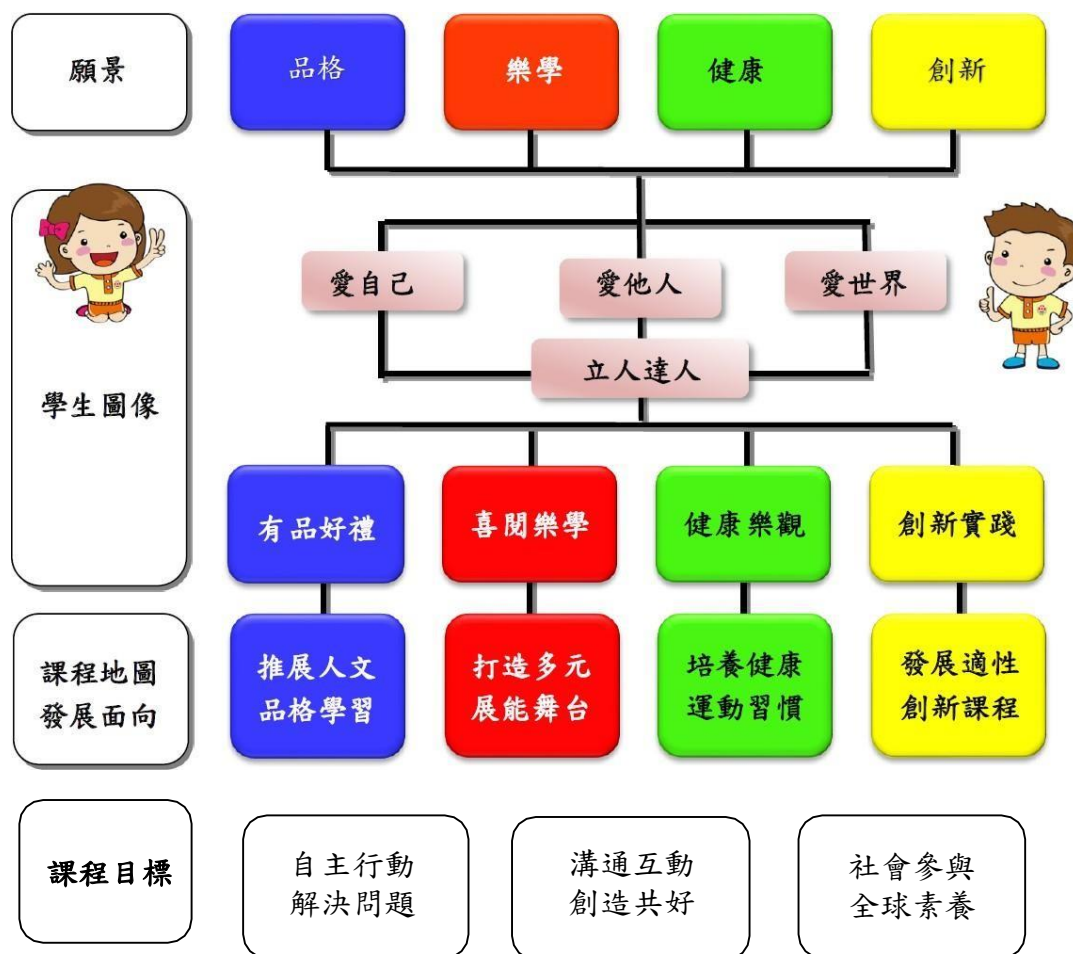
願景

品格

樂學

健康

創新

學生圖像

愛自己

愛他人

愛世界

立人達人

有品好禮

喜閱樂學

健康樂觀

創新實踐

課程地圖
發展面向

推展人文
品格學習

打造多元
展能舞台

培養健康
運動習慣

發展適性
創新課程

課程目標

自主行動
解決問題

溝通互動
創造共好

社會參與
全球素養